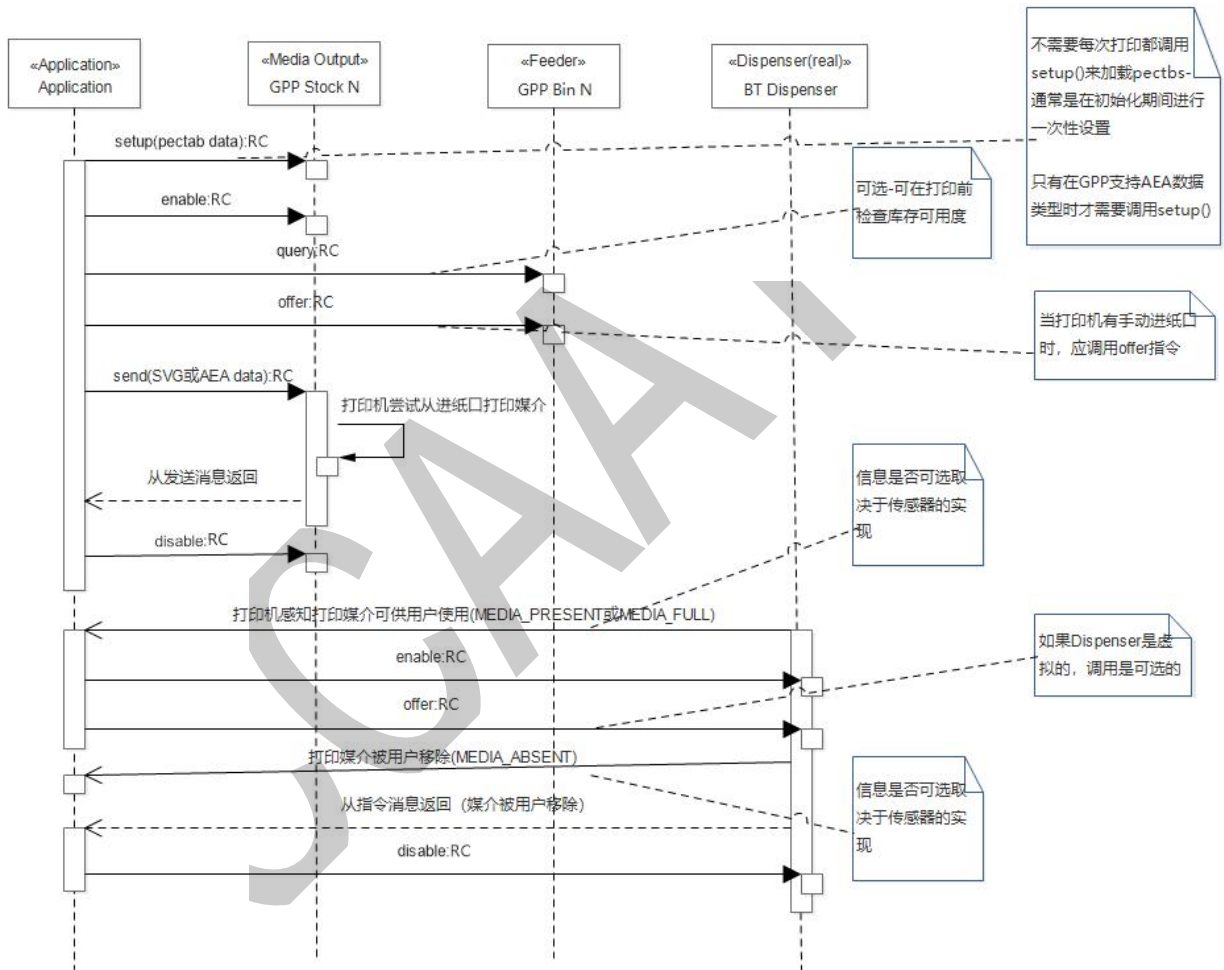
«Application»
Application

«Media Output»
GPP Stock N

«Feeder»
GPP Bin N

«Dispenser(real)»
BT Dispenser

不需要每次打印都调用setup()来加载pectbs-通常是在初始化期间进行一次性设置

只有在GPP支持AEA数据类型时才需要调用setup()

setup(pectab data):RC

enable:RC

可选-可在打印前检查库存可用度

query:RC

offer:RC

当打印机有手动进纸口时，应调用offer指令

send(SVG或AEA data):RC

打印机尝试从进纸口打印媒介

从发送消息返回

信息是否可选取决于传感器的实现

disable:RC

打印机感知打印媒介可供用户使用(MEDIA_PRESENT或MEDIA_FULL)

如果Dispenser是虚拟的，调用是可选的

enable:RC

offer:RC

打印媒介被用户移除(MEDIA_ABSENT)

信息是否可选取决于传感器的实现

从指令消息返回（媒介被用户移除）

disable:RC

SAA